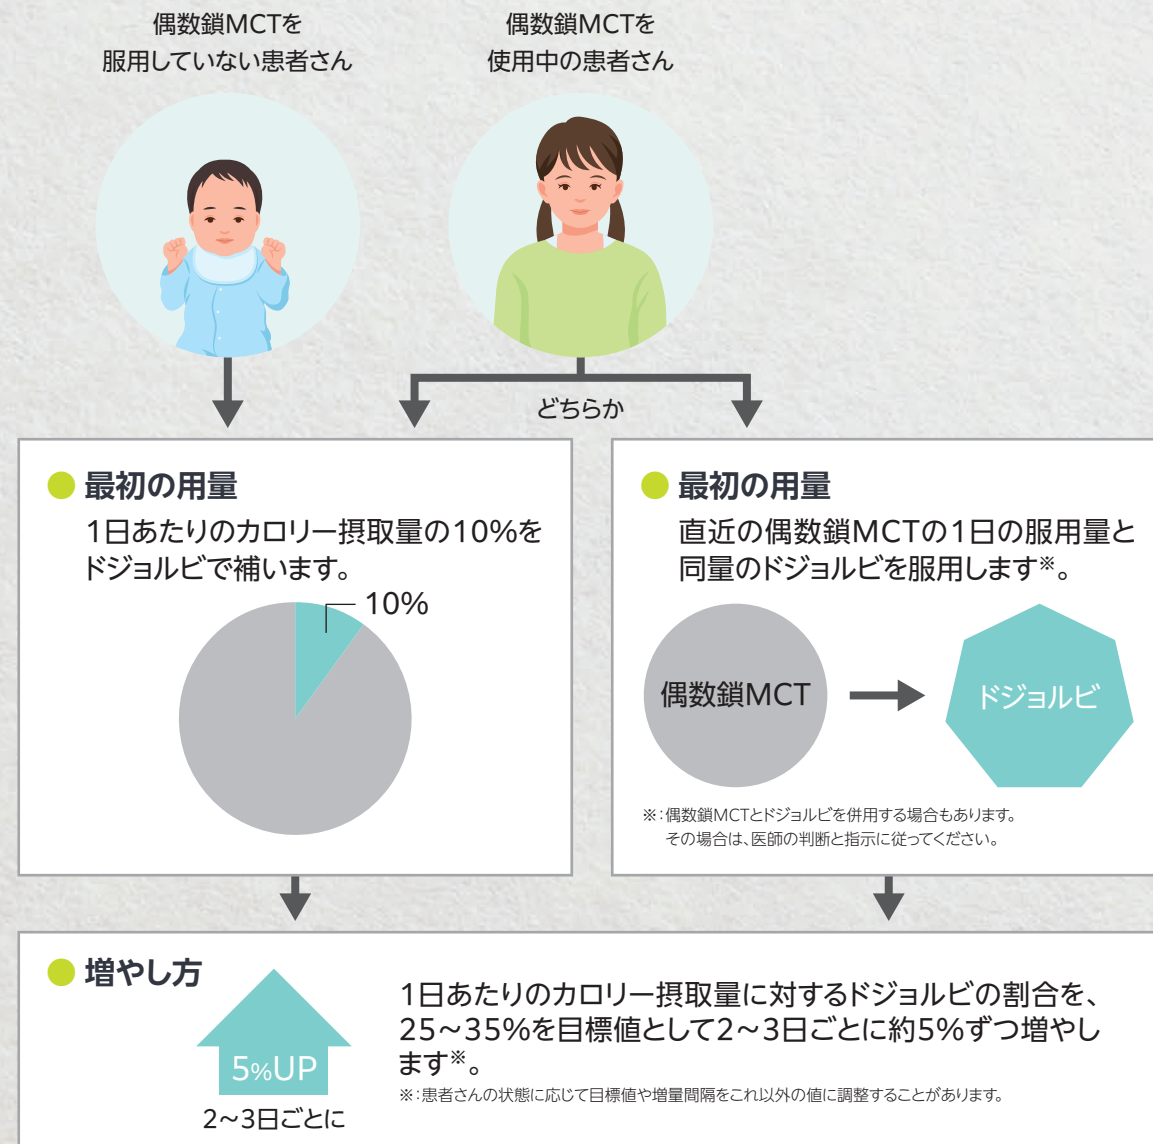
偶数鎖MCTを
服用していない患者さん

偶数鎖MCTを
使用中の患者さん

どちらか

最初の用量
1日あたりのカロリー摂取量の10%をドジョルビで補います。

10%

最初の用量
直近の偶数鎖MCTの1日の服用量と同量のドジョルビを服用します※。

偶数鎖MCT

ドジョルビ

※：偶数鎖MCTとドジョルビを併用する場合もあります。
その場合は、医師の判断と指示に従ってください。

増やし方

5%UP

2～3日ごとに

1日あたりのカロリー摂取量に対するドジョルビの割合を、25～35%を目標値として2～3日ごとに約5%ずつ増やします※。

※：患者さんの状態に応じて目標値や増量間隔をこれ以外の値に調整することがあります。